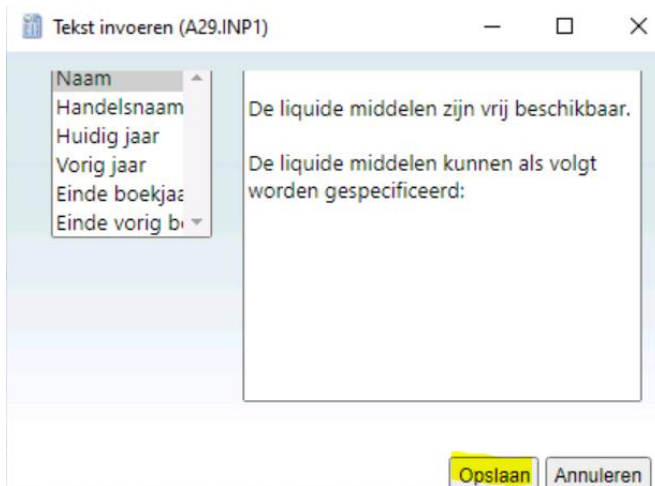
Tekst invoeren (A29.INP1)

Naam
Handelsnaam
Huidig jaar
Vorig jaar
Einde boekjaa
Einde vorig b

De liquide middelen zijn vrij beschikbaar.

De liquide middelen kunnen als volgt worden gespecificeerd:

Opslaan
Annuleren